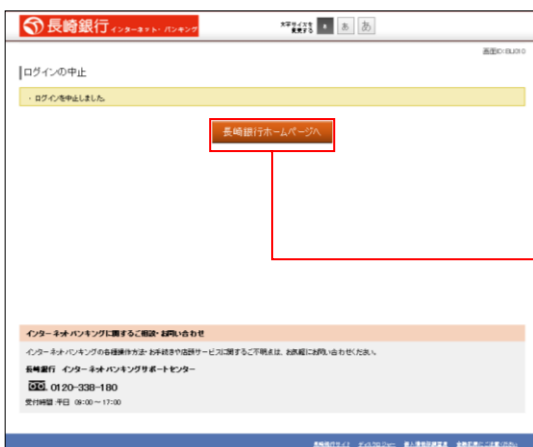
長崎銀行 インターネット・バンキング

文字サイズを変更する 小 あ あ

画面ID:BLI010

ログインの中止

・ログインを中止しました。

長崎銀行ホームページへ

インターネットバンキングに関するご相談・お問い合わせ

インターネットバンキングの各種操作方法・お手続きや各種サービスに関するご不明点は、お気軽にお問い合わせください。

長崎銀行 インターネットバンキングサポートセンター

0120-338-180

受付時間 平日 09:00～17:00

長崎銀行サイト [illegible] 個人情報保護宣言 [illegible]